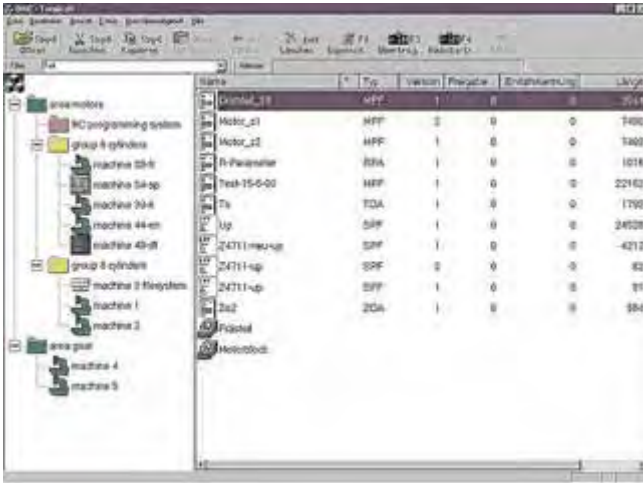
area motors
NC programming system
group 6 cylinders
machine 58-fr
machine 54-sp
machine 39-fr
machine 44-en
machine 49-dt
group 8 cylinders
machine 3 filesystem
machine 1
machine 2
area gear
machine 4
machine 5

| Name | Typ | Version | Freigabe | Einzelfreigabe | Länge |
|---|---|---|---|---|---|
| Dorstel_c3 | MPF | 1 | 0 | 0 | 3541 |
| Motor_c1 | MPF | 2 | 0 | 0 | 7400 |
| Motor_c2 | MPF | 1 | 0 | 0 | 7400 |
| R-Parameter | RPA | 1 | 0 | 0 | 1018 |
| Test-15-6-00 | MPF | 1 | 0 | 0 | 22152 |
| Ts | TOA | 1 | 0 | 0 | 1790 |
| Up | SPF | 1 | 0 | 0 | 24528 |
| Z4711-neu-up | SPF | 1 | 0 | 0 | 4212 |
| Z4711-up | SPF | 2 | 0 | 0 | 82 |
| Z4711-up | SPF | 1 | 0 | 0 | 81 |
| Zo2 | ZOA | 1 | 0 | 0 | 584 |
| Pleuel | | | | | |
| Motorblock | | | | | |